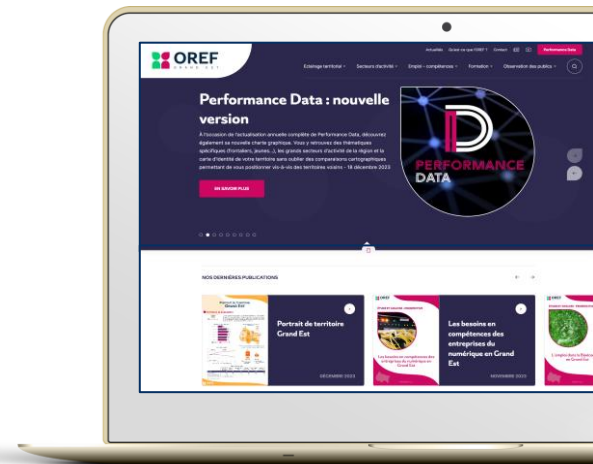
OREF
GRAND EST

Actualités Qu'est-ce que l'OREF ? Contact Performance Data

Éclairage territorial Secteurs d'activité Emploi - compétences Formation Observation des publics

Performance Data : nouvelle version

À l'occasion de l'actualisation annuelle complète de Performance Data, découvrez également sa nouvelle charte graphique. Vous y retrouvez des thématiques spécifiques (frontaliers, jeunes...), les grands secteurs d'activité de la région et la carte d'identité de votre territoire sans oublier des comparaisons cartographiques permettant de vous positionner vis-à-vis des territoires voisins - 18 décembre 2023

EN SAVOIR PLUS

PERFORMANCE DATA

NOS DERNIÈRES PUBLICATIONS

Portrait de territoire Grand Est

DÉCEMBRE 2023

Les besoins en compétences des entreprises du numérique en Grand Est

NOVEMBRE 2023

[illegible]